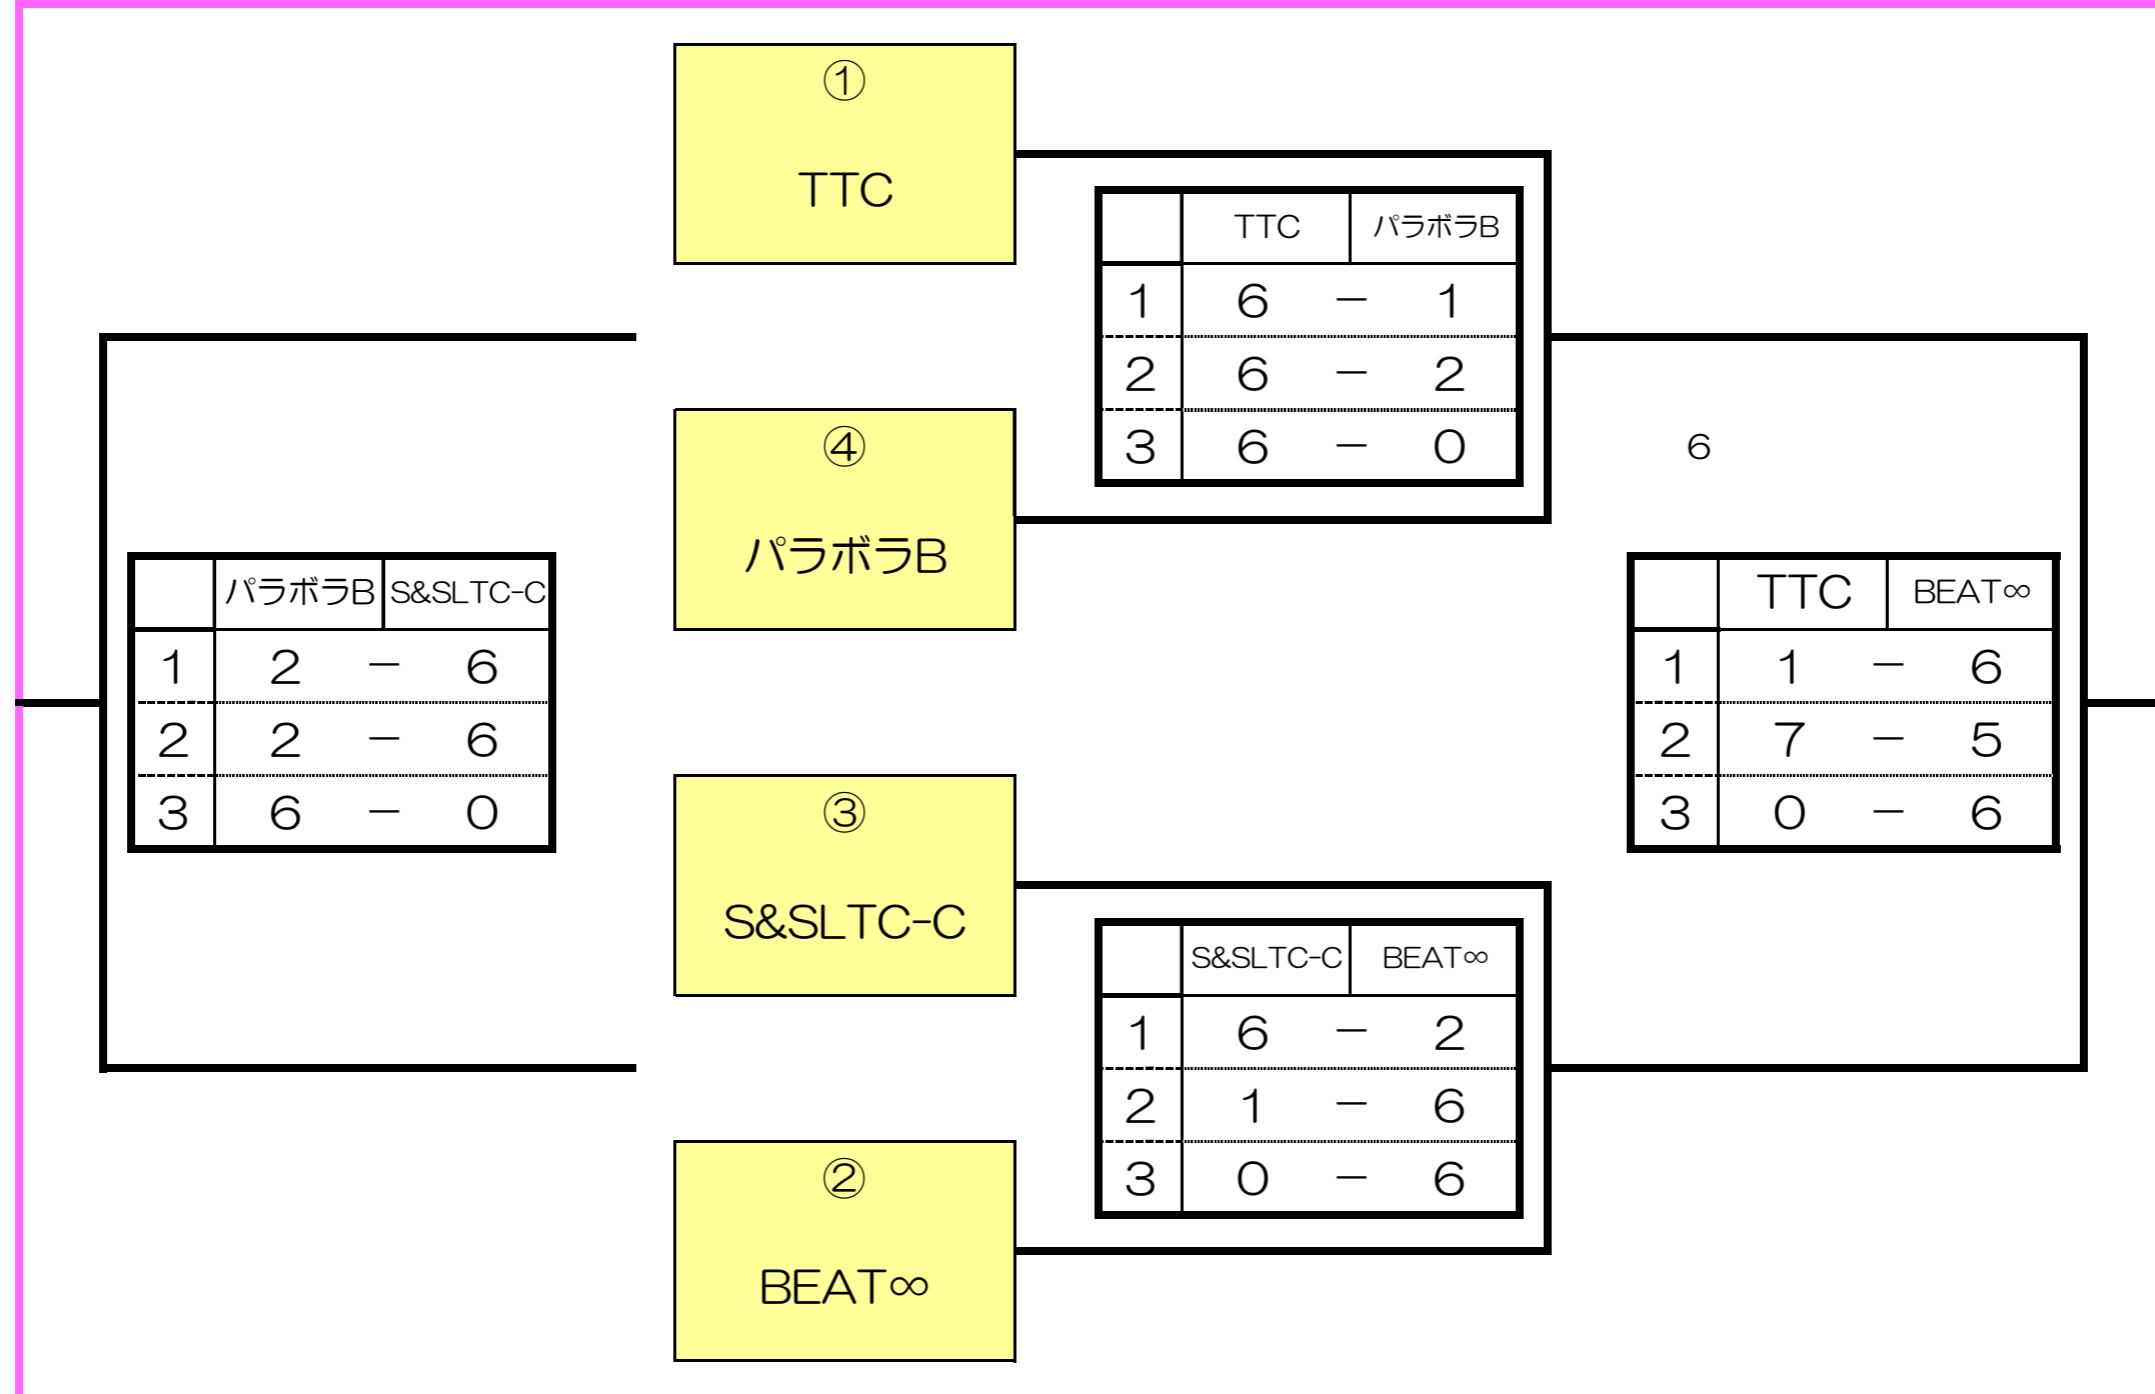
①
TTC

| | TTC | パラボラB |
|---|---|---|
| 1 | 6 − | 1 |
| 2 | 6 − | 2 |
| 3 | 6 − | 0 |

④
パラボラB

6

| | パラボラB | S&SLTC-C |
|---|---|---|
| 1 | 2 − | 6 |
| 2 | 2 − | 6 |
| 3 | 6 − | 0 |

| | TTC | BEAT∞ |
|---|---|---|
| 1 | 1 − | 6 |
| 2 | 7 − | 5 |
| 3 | 0 − | 6 |

③
S&SLTC-C

| | S&SLTC-C | BEAT∞ |
|---|---|---|
| 1 | 6 − | 2 |
| 2 | 1 − | 6 |
| 3 | 0 − | 6 |

②
BEAT∞